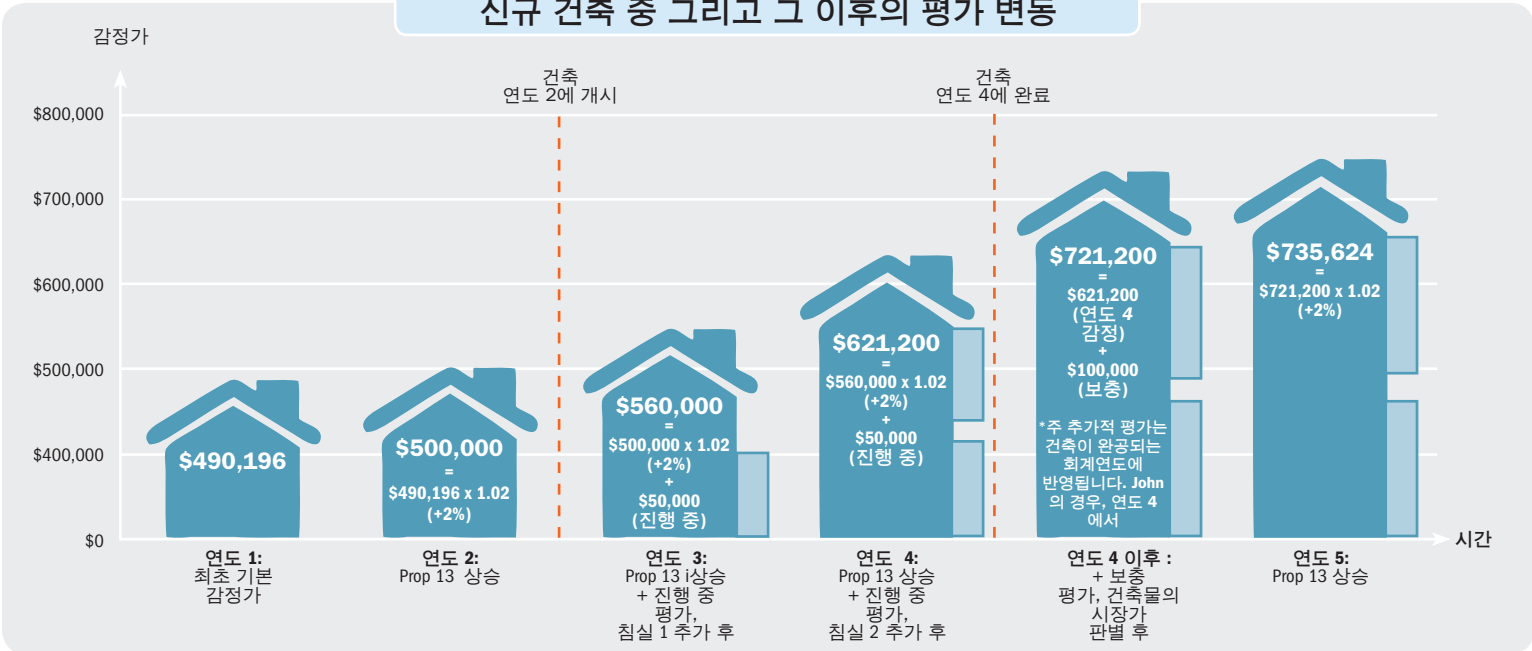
신규 건축 중 그리고 그 이후의 평가 변동

감정가

$800,000
$700,000
$600,000
$500,000
$400,000
$0

건축
연도 2에 개시

건축
연도 4에 완료

$490,196

$500,000
=
$490,196 x 1.02
(+2%)

$560,000
=
$500,000 x 1.02
(+2%)
+
$50,000
(진행 중)

$621,200
=
$560,000 x 1.02
(+2%)
+
$50,000
(진행 중)

$721,200
=
$621,200
(연도 4
감정)
+
$100,000
(보충)

*주 추가적 평가는 건축이 완공되는 회계연도에 반영됩니다. John의 경우, 연도 4에서

$735,624
=
$721,200 x 1.02
(+2%)

시간

연도 1:
최초 기본
감정가

연도 2:
Prop 13 상승

연도 3:
Prop 13 i상승
+ 진행 중
평가,
침실 1 추가 후

연도 4:
Prop 13 상승
+ 진행 중
평가,
침실 2 추가 후

연도 4 이후 :
+ 보충
평가, 건축물의
시장가
판별 후

연도 5:
Prop 13 상승